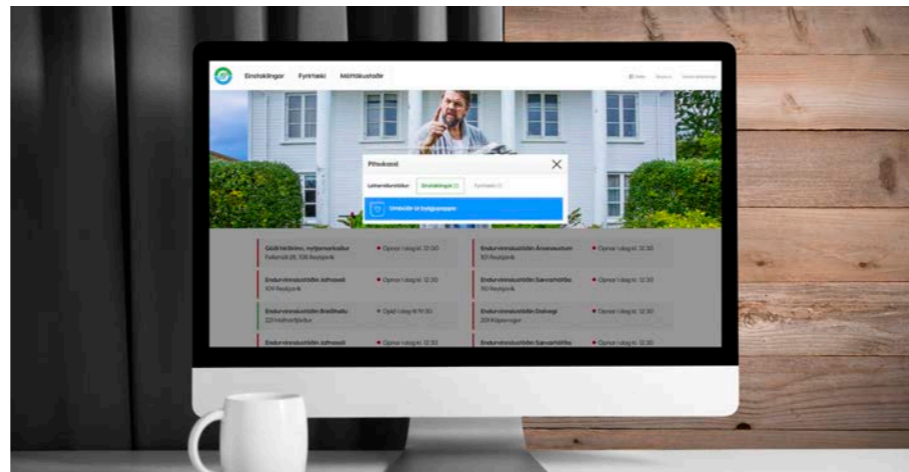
Einstaklingar Fyrirtæki Móttökustöðvar

Pöntunarsíða

Lóð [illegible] Einstaklingar Fyrirtæki

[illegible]

Góði hirðirinn, nytjamarkaður
Fellsmúli 28, 108 Reykjavík

Opnar í dag kl. 12:30

Endurvinnslustöðin Ánanaustum
101 Reykjavík

Opnar í dag kl. 12:30

Endurvinnslustöðin Jafnaseli
109 Reykjavík

Opnar í dag kl. 12:30

Endurvinnslustöðin Sævarhöfða
110 Reykjavík

Opnar í dag kl. 12:30

Endurvinnslustöðin Breiðhellu
221 Hafnarfjörður

Opið í dag til 19:30

Endurvinnslustöðin Dalvegi
201 Kópavogur

Opnar í dag kl. 12:30

Endurvinnslustöðin Jafnaseli

Opnar í dag kl. 12:30

Endurvinnslustöðin Sævarhöfða

Opnar í dag kl. 12:30